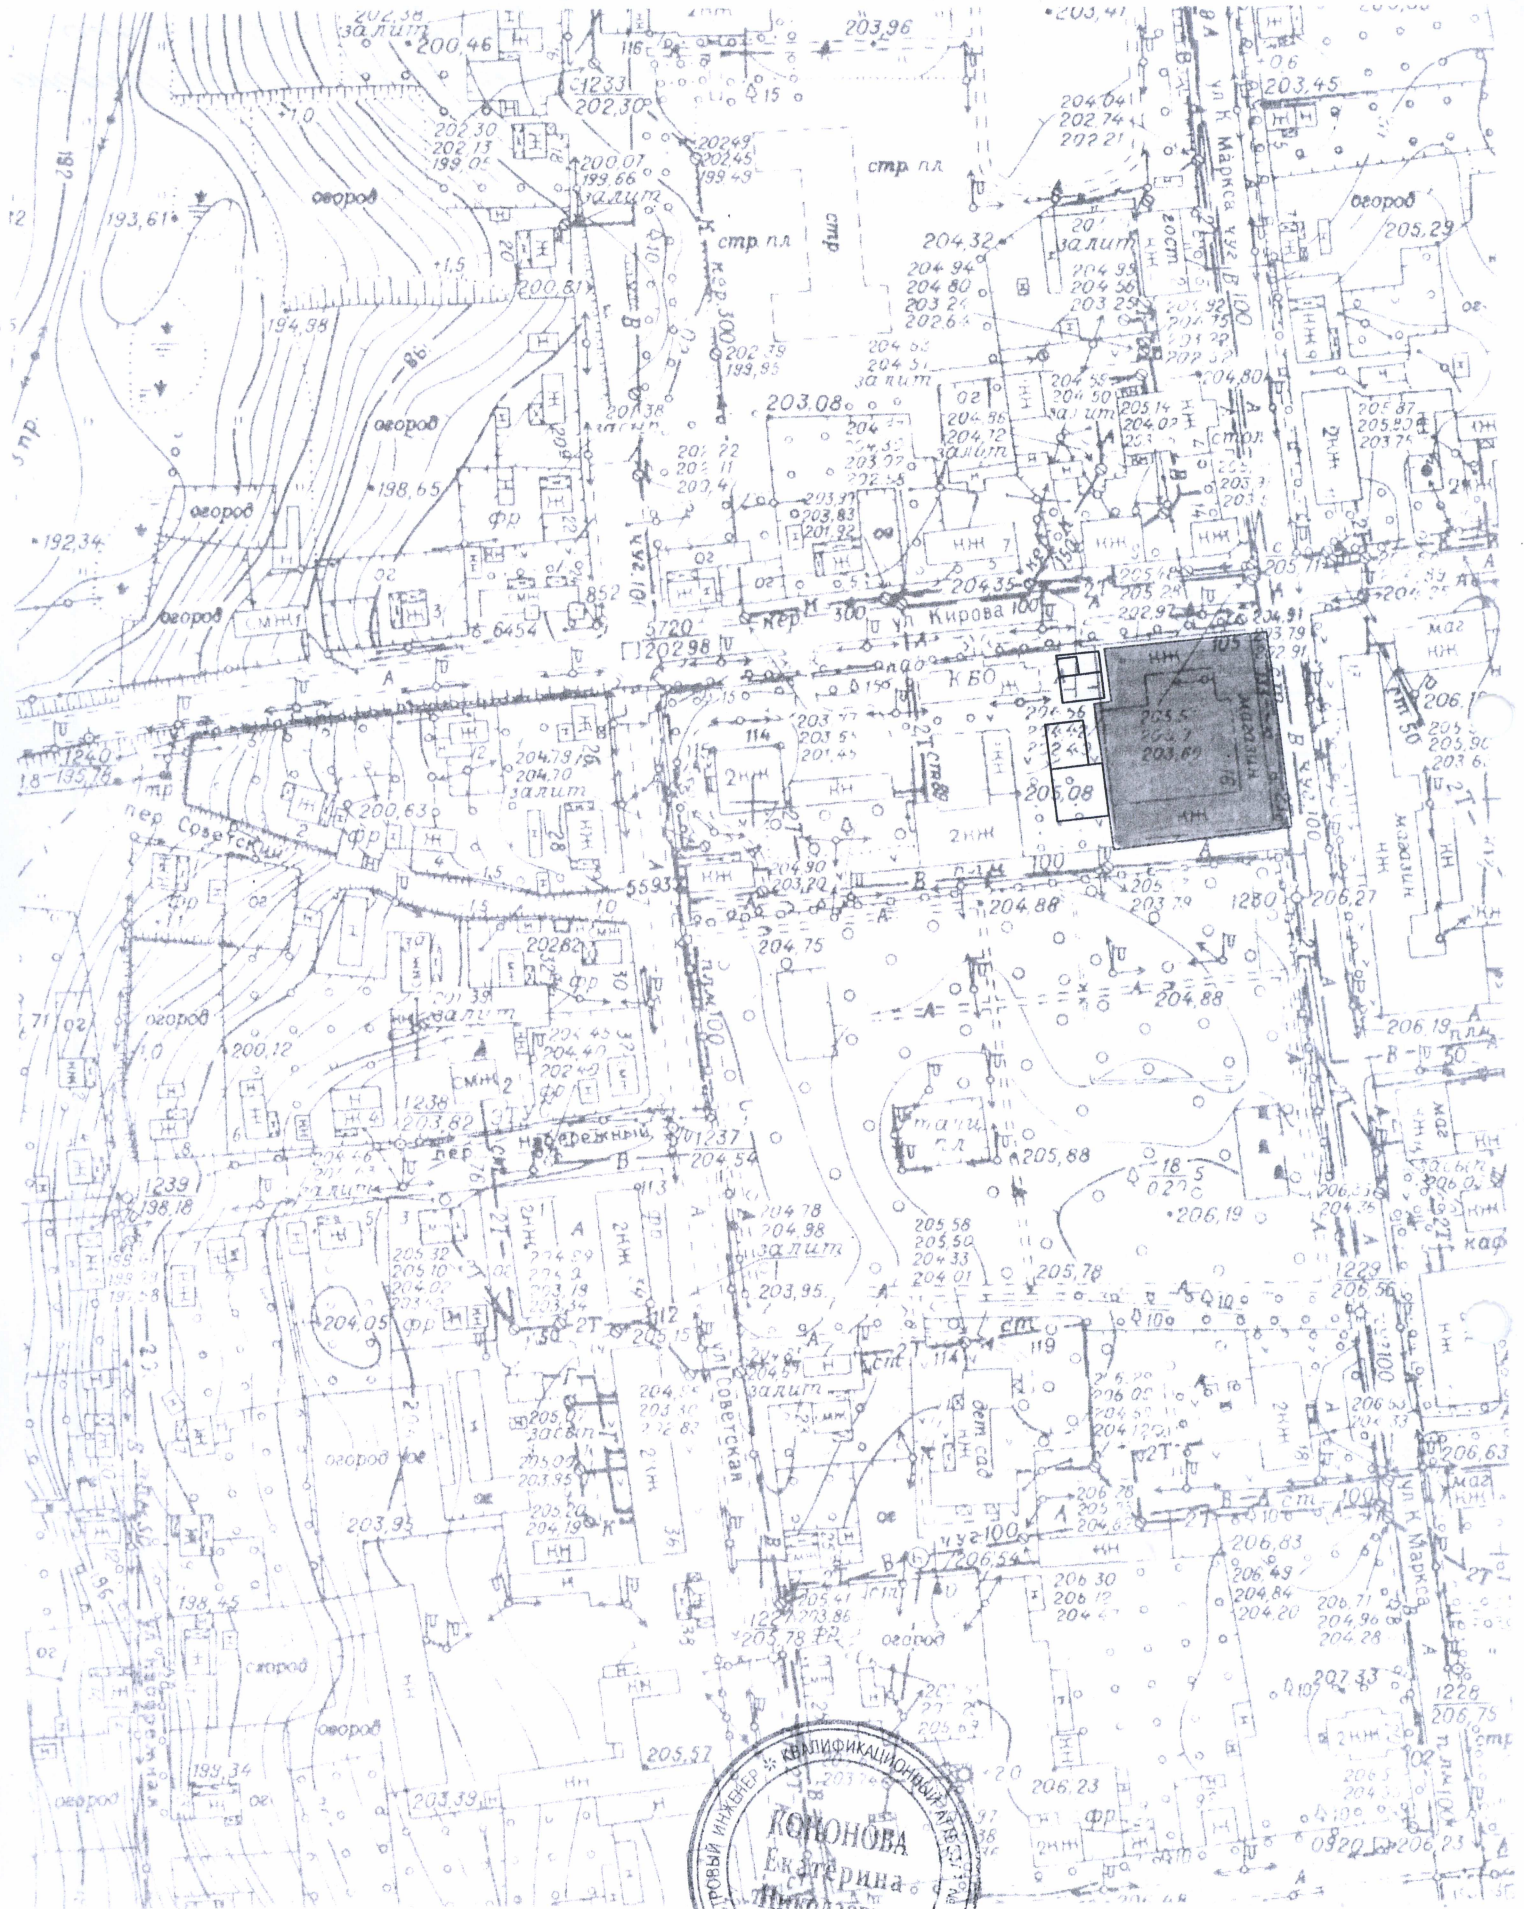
202,38 залит 200,46 203,96 203,41 203,45

1233 202,30 15 116

202,30 202,13 199,05 +1,0

200,07 199,66 залит 20249 20245 19949

огород стр пл стр

193,61 стр пл

204 041 202 74 202 21

ул К Маркса чуг 100

огород 205,29

+1,5 200,81 204,32 204 94 204 80 203 24 202,64 залит 204 99 204 56 203 25 гост

194,98 пер 300 202 39 199,95 204 52 204 51 залит

огород 203,08 204 55 204 50 залит 205 14 204 02 стол 204,80

205 87 205,80 203,75

198,65 204 204 32 203 02 204,55 204,12 залит

огород фр 202 22 202 11 200,47 203,31 203,83 201,92

192,34 чуг 101

огород смж 1 852 6454 нж 7 2нж

5720 пер 300 ул Кирова 100 204,35 205,28 202,97 204,91 203,79 202,91 маг нж

1240 202 98 А КБО 105 нж магазин 206,1

135,76 114 203 47 203 55 201,45 203,5 203,69 рт 50 205 205,90 203 6

пер Советский 204,78 204,70 залит 2нж 2Т ств 80 205,08

200,63 фр 28 2нж 100 магазин 2Т

5593 204,90 203,20 п-1м нж 204,88 1280 206,27

204,75 204,88

202,82 фр 30

71 ог огород 201,39 залит 204 45 204 40 202 40 пл м 100

206,19 пл м

200,12 смж 2 50

1238 203,82 ЗТУ танц пл маг

пер Набережный 1237 204,54 205,88 18 5 020

1239 198,18 залит 2нж А 2нж 204,78 204,98 залит 206,19 засып

205 32 205 10 204 02 205 58 205,50 204 33 204 01 205,78 каф

204,05 фр 203,95 1229 206,56

2Т 205,15 12 ст 119 10

ул Советская залит 114 дет сад 206 00 204 12 206 33

огород 205,07 засып 205,09 203,95 2нж 18 206,63

203,95 205,20 204,19 нн 36 чуг 100 206,54 206 28 204 63 ст 100 маг

198,45 1227 203,86 205,41 205,78 огород 206 30 206 12 206,83 206 49 204,84 204,20 206,71 204,96 204,28 ул К Маркса

огород 207,33 1228 206,75

огород 205,57 206,23 2нж пл м 100

199,34 203,39 фр 0920 206 23

огород

КАДАСТРОВЫЙ ИНЖЕНЕР КВАЛИФИКАЦИОННЫЙ АТТЕСТАТ

КОНОНОВА Екатерина